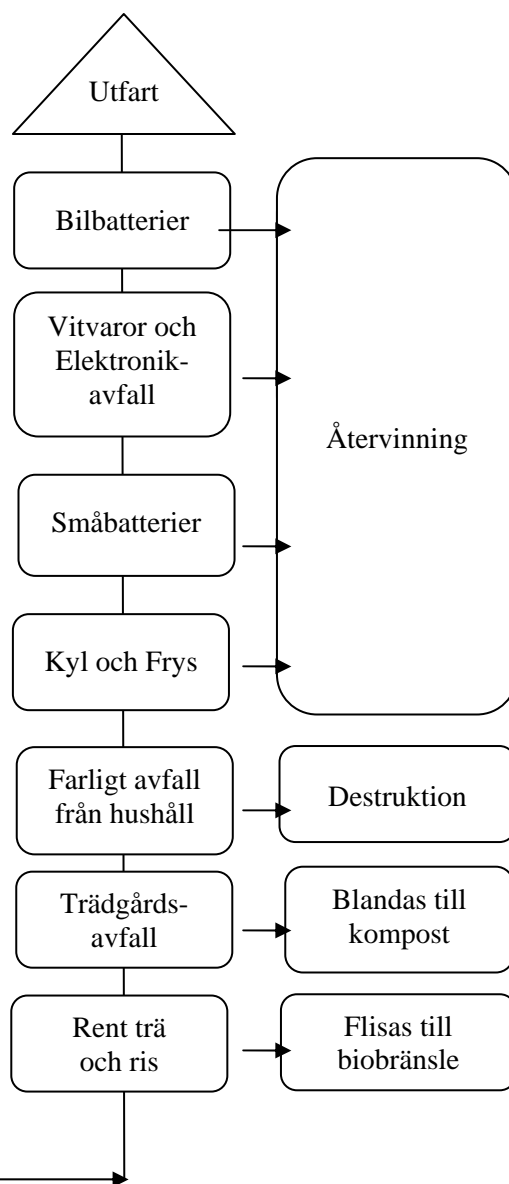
Utfart

Bilbatterier

Vitvaror och Elektronikavfall

Småbatterier

Kyl och Frys

Återvinning

Farligt avfall från hushåll

Destruktion

Trädgårdsavfall

Blandas till kompost

Rent trä och ris

Flisas till biobränsle